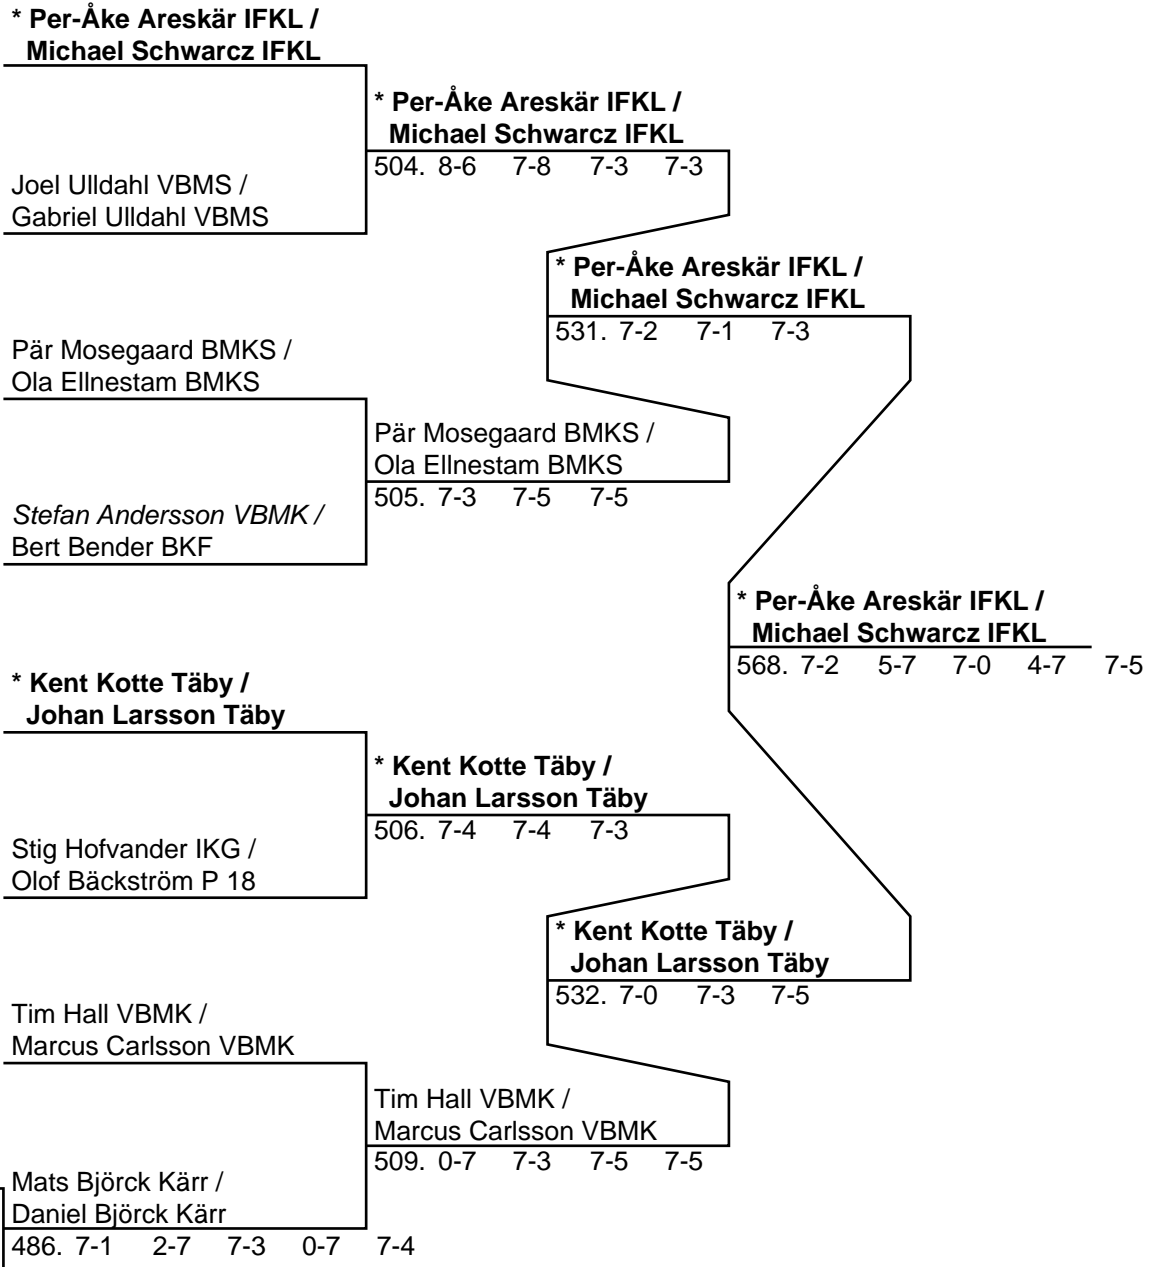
* **Per-Åke Areskär IFKL / Michael Schwarcz IFKL**

Joel Ulldahl VBMS / Gabriel Ulldahl VBMS

* **Per-Åke Areskär IFKL / Michael Schwarcz IFKL**

504. 8-6 7-8 7-3 7-3

Pär Mosegaard BMKS / Ola Ellnestam BMKS

*Stefan Andersson VBMK /* Bert Bender BKF

Pär Mosegaard BMKS / Ola Ellnestam BMKS

505. 7-3 7-5 7-5

* **Per-Åke Areskär IFKL / Michael Schwarcz IFKL**

531. 7-2 7-1 7-3

* **Per-Åke Areskär IFKL / Michael Schwarcz IFKL**

568. 7-2 5-7 7-0 4-7 7-5

* **Kent Kotte Täby / Johan Larsson Täby**

Stig Hofvander IKG / Olof Bäckström P 18

* **Kent Kotte Täby / Johan Larsson Täby**

506. 7-4 7-4 7-3

Tim Hall VBMK / Marcus Carlsson VBMK

Mats Björck Kärr / Daniel Björck Kärr

486. 7-1 2-7 7-3 0-7 7-4

Tim Hall VBMK / Marcus Carlsson VBMK

509. 0-7 7-3 7-5 7-5

* **Kent Kotte Täby / Johan Larsson Täby**

532. 7-0 7-3 7-5